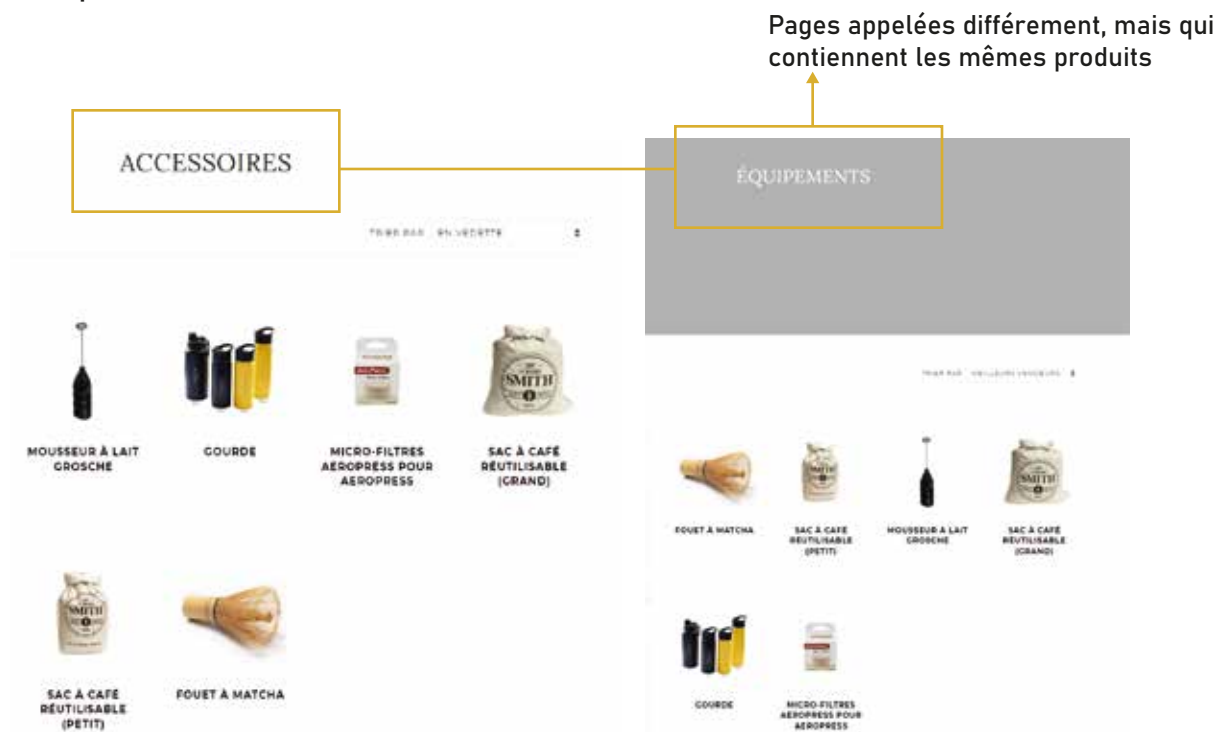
Pages appelées différement, mais qui contiennent les mêmes produits

ACCESSOIRES

TRIER PAR EN VEDETTE

MOUSSEUR À LAIT GROSCHE

GOURDE

MICRO-FILTRES AEROPRESS POUR AEROPRESS

SAC À CAFÉ RÉUTILISABLE (GRAND)

SAC À CAFÉ RÉUTILISABLE (PETIT)

FOUET À MATCHA

ÉQUIPEMENTS

TRIER PAR MEILLEURS VENDEURS

FOUET À MATCHA

SAC À CAFÉ RÉUTILISABLE (PETIT)

MOUSSEUR À LAIT GROSCHE

SAC À CAFÉ RÉUTILISABLE (GRAND)

GOURDE

MICRO-FILTRES AEROPRESS POUR AEROPRESS